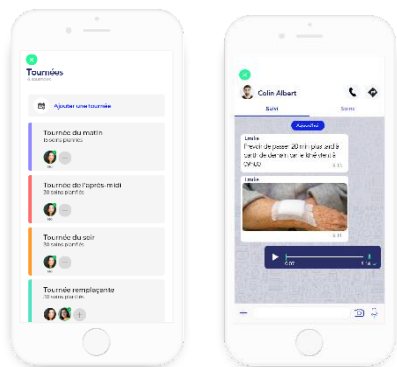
Tournées
4 tournées

Ajouter une tournée

Tournée du matin
10 soins prévus

Tournée de l'après-midi
30 soins prévus

Tournée du soir
30 soins prévus

Tournée remplaçante
30 soins prévus

Colin Albert

Suivi

Soins

Aujourd'hui

Leslie
Prévoir de passer 20 min plus tard à partir de demain, une infirmière du CMMO
8:45

Leslie
8:45

0:00